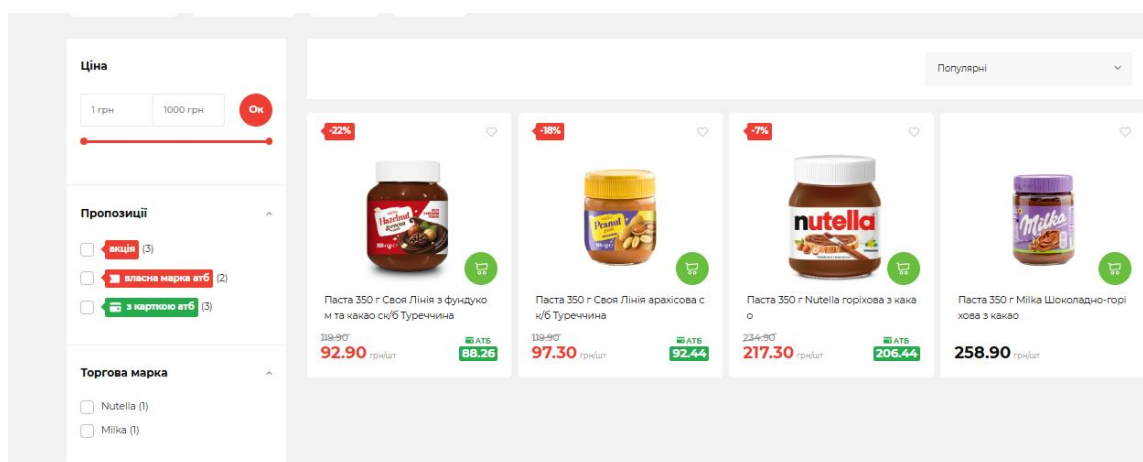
Ціна

1 грн
1000 грн
Ок

Пропозиції

акція (3)
власна марка атб (2)
з карткою атб (3)

Торгова марка

Nutella (1)
Milka (1)

Популярні

-22%
Hazelnut
Паста 350 г Своя Лінія з фундуком та какао ск/б Туреччина
119.90
92.90 грн/шт
АТБ 88.26

-18%
Peanut
Паста 350 г Своя Лінія арахісова с к/б Туреччина
119.90
97.30 грн/шт
АТБ 92.44

-7%
nutella
Паста 350 г Nutella горіхова з какао
234.90
217.30 грн/шт
АТБ 206.44

Milka
Паста 350 г Milka Шоколадно-горіхова з какао
258.90 грн/шт